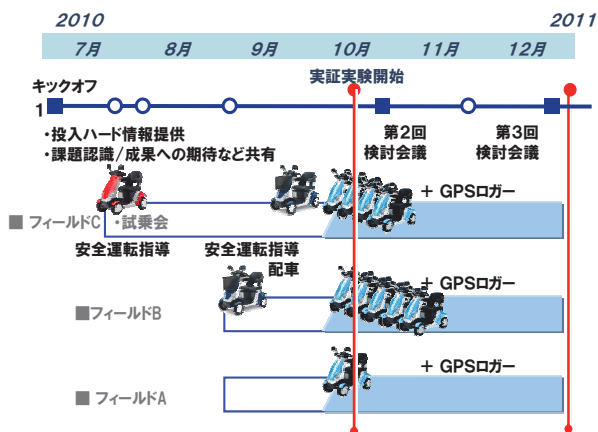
2010

2011

7月 8月 9月 10月 11月 12月

キックオフ

1

実証実験開始

・投入ハード情報提供
・課題認識／成果への期待など共有

第2回
検討会議

第3回
検討会議

＋ GPSロガー

■ フィールドC

・試乗会

安全運転指導

安全運転指導
配車

＋ GPSロガー

■フィールドB

＋ GPSロガー

■ フィールドA